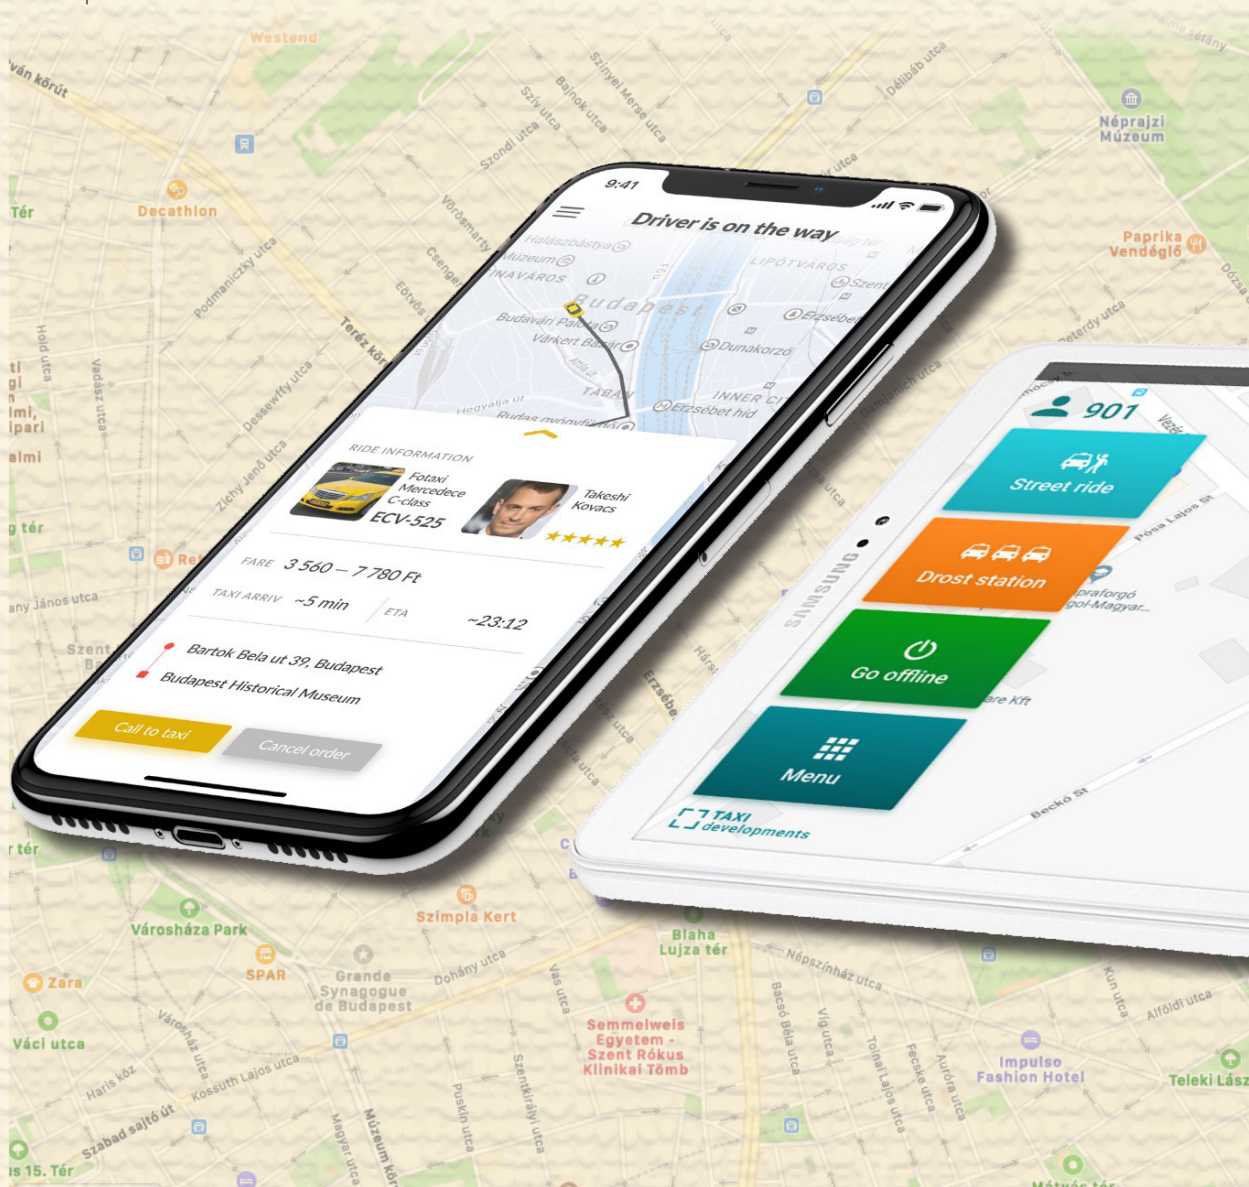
9:41

Driver is on the way

Halászbástya
Múzeum
VÍZIVÁROS
Budapest
Budavári Palota
Várkert Bazár
LIPÓTVÁROS
Szent
Erzsébet
Dunakorzó
INNER CI
Erzsébet híd
TABÁN
Hegyalja út
Rudas gyógyfürdő

RIDE INFORMATION

Fotaxi
Mercedece
C-class
ECV-525

Takeshi
Kovacs
★★★★★

FARE 3 560 – 7 780 Ft

TAXI ARRIV ~5 min

ETA ~23:12

Bartok Bela ut 39, Budapest
Budapest Historical Museum

Call to taxi
Cancel order

901

Street ride

Drost station

Go offline

Menu

TAXI developments

SAMSUNG

Pósa Lajos St
Becskó St
Kft

Westend
Iván körút
Tér
Decathlon
Podmaniczky utca
Teréz körút
Dessewffy utca
Zichy Jenő utca
Hold utca
Vadász utca
Szondi utca
Szív utca
Bajnok utca
Szinyei Merse utca
Délibáb utca
Néprajzi Múzeum
Paprika Vendéglő
Dózsa
Peterdy utca
Vörösmarty
Csengery
Eötvös
any János utca
Szent
Városháza Park
SPAR
Zara
Váci utca
Grande Synagogue de Budapest
Dohány utca
Szimpla Kert
Blaha Lujza tér
Népszínház utca
Semmelweis Egyetem - Szent Rókus Klinikai Tömb
Impulso Fashion Hotel
Teleki Lász
Alföldi utca
Kun utca
Vas utca
Bacsó Béla utca
Víg utca
Tolnai Lajos utca
Fecske utca
Auróra utca
Szentkirályi utca
Puskin utca
Múzeum kör
Magyar utca
Kossuth Lajos utca
Haris köz
Városház utca
Szabad sajtó út
is 15. Tér
Erzsébe
Hárs